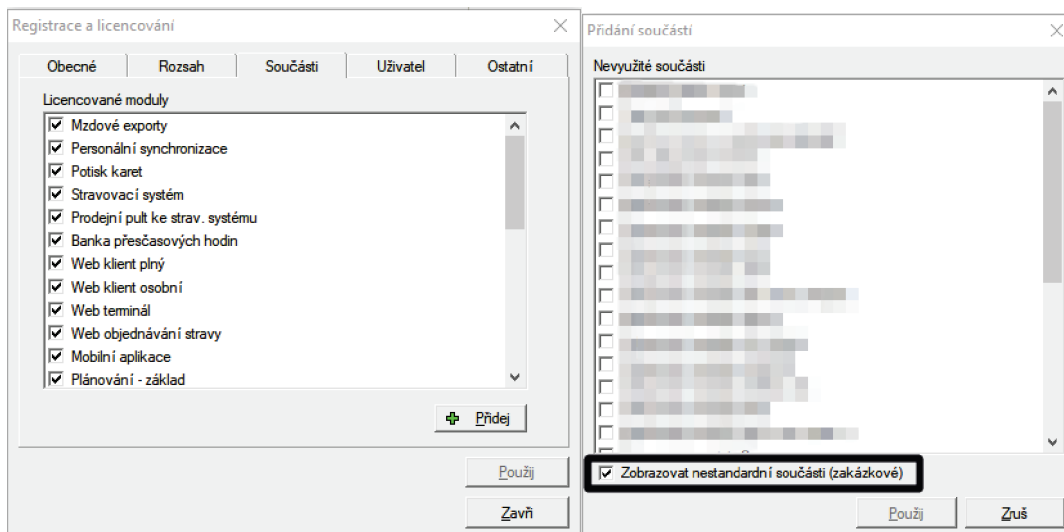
Registrace a licencování

Obecné | Rozsah | Součásti | Uživatel | Ostatní

Licencované moduly

Mzdové exporty
Personální synchronizace
Potisk karet
Stravovací systém
Prodejní pult ke strav. systému
Banka přesčasových hodin
Web klient plný
Web klient osobní
Web terminál
Web objednávání stravy
Mobilní aplikace
Plánování - základ

Přidej

Použij

Zavři

Přidání součástí

Nevyužité součásti

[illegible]

Zobrazovat nestandardní součásti (zakázkové)

Použij

Zruš